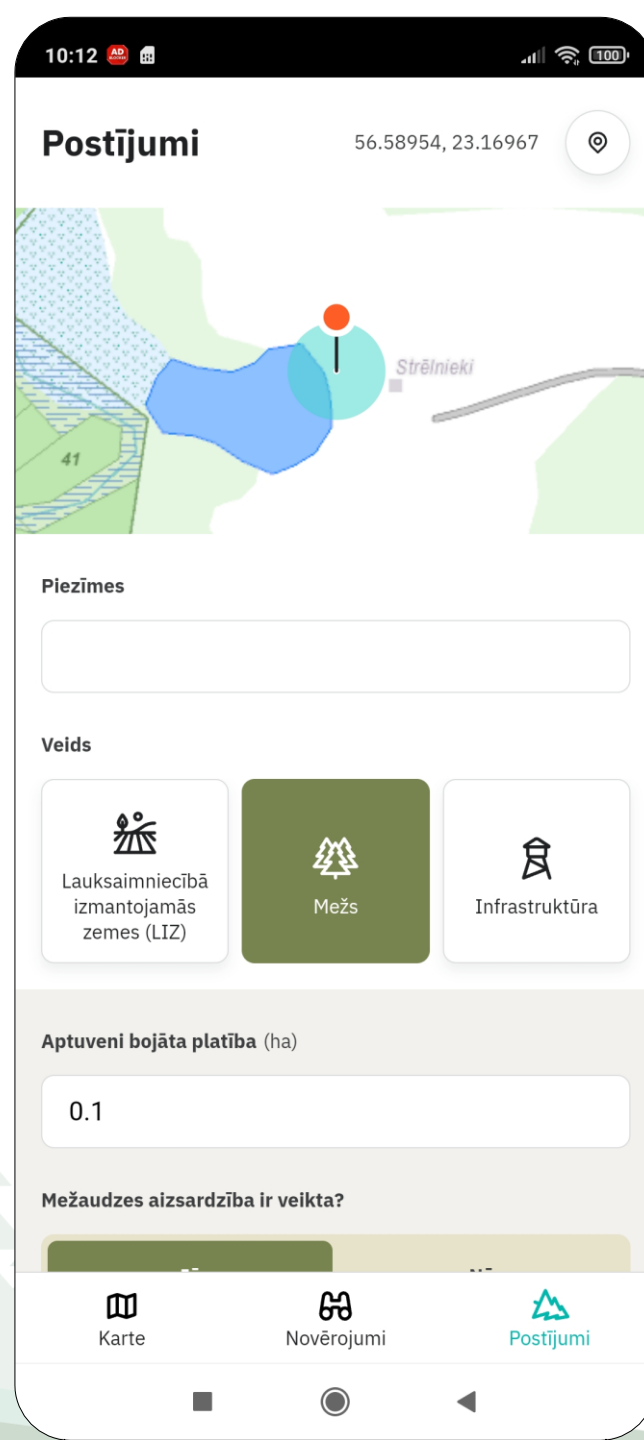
10:12 AD

100

Postījumi

56.58954, 23.16967

Strēlnieki

41

Piezīmes

Veids

Lauksaimniecībā izmantojamās zemes (LIZ)

Mežs

Infrastruktūra

Aptuveni bojāta platība (ha)

0.1

Mežaudzes aizsardzība ir veikta?

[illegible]

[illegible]

Karte

Novērojumi

Postījumi